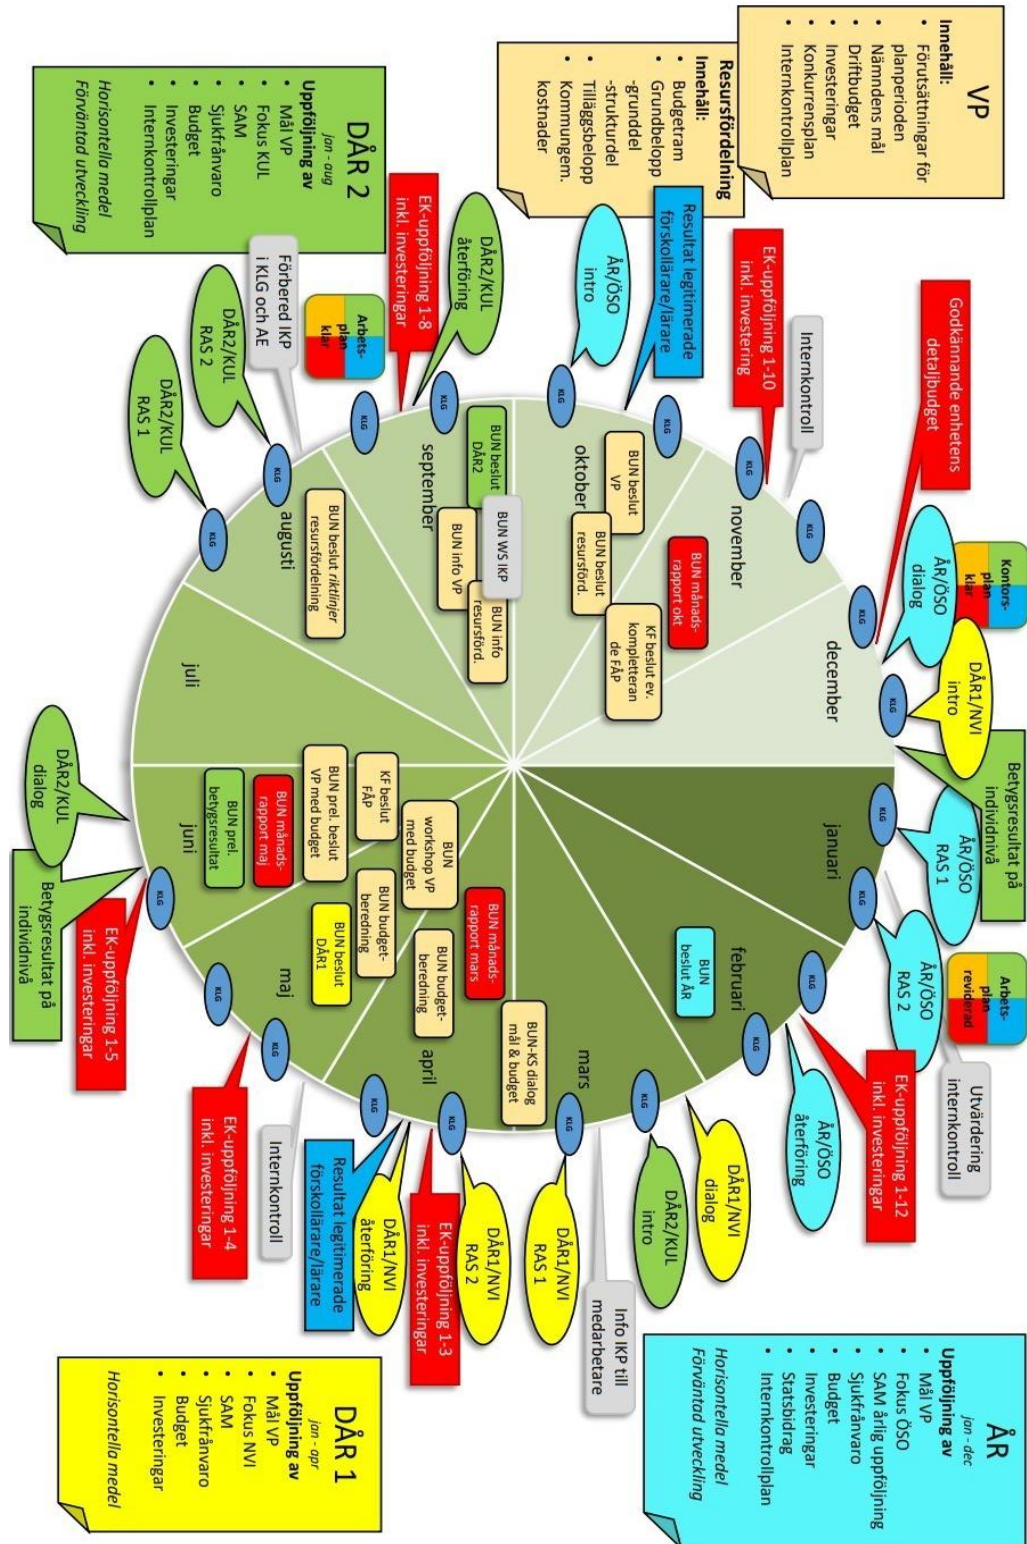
VP
Innehåll:
• Förutsättningar för planperioden
• Nämndens mål
• Driftbudget
• Investeringar
• Konkurrensplan
• Internkontrollplan

Resursfördelning
Innehåll:
• Budgetram
• Grundbelopp -grunddel -strukturdel
• Tilläggsbelopp
• Kommungem. kostnader

DÅR 2
jan - aug
Uppföljning av
• Mål VP
• Fokus KUL
• SAM
• Sjukfrånvaro
• Budget
• Investeringar
• Internkontrollplan
Horisontella medel
Förväntad utveckling

ÅR
jan - dec
Uppföljning av
• Mål VP
• Fokus ÖSO
• SAM årlig uppföljning
• Sjukfrånvaro
• Budget
• Investeringar
• Statsbidrag
• Internkontrollplan
Horisontella medel
Förväntad utveckling

DÅR 1
jan - apr
Uppföljning av
• Mål VP
• Fokus NVI
• SAM
• Sjukfrånvaro
• Budget
• Investeringar
Horisontella medel

Godkännande enhetens detaljbudget
Internkontroll
EK-uppföljning 1-10 inkl. investering
ÅR/ÖSO intro
Resultat legitimerade förskollärare/lärare
EK-uppföljning 1-8 inkl. investeringar
DÅR2/KUL återföring
Förbered IKP i KLG och AE
Arbets-plan klar
DÅR2/KUL RAS 2
DÅR2/KUL RAS 1
Kontors-plan klar
ÅR/ÖSO dialog
DÅR1/NVI intro
Betygsresultat på individnivå
ÅR/ÖSO RAS 1
ÅR/ÖSO RAS 2
Arbets-plan reviderad
Utvärdering internkontroll
EK-uppföljning 1-12 inkl. investeringar
ÅR/ÖSO återföring
DÅR1/NVI dialog
DÅR2/KUL intro
Info IKP till medarbetare
DÅR1/NVI RAS 1
DÅR1/NVI RAS 2
EK-uppföljning 1-3 inkl. investeringar
DÅR1/NVI återföring
Resultat legitimerade förskollärare/lärare
Internkontroll
EK-uppföljning 1-4 inkl. investeringar
EK-uppföljning 1-5 inkl. investeringar
Betygsresultat på individnivå
DÅR2/KUL dialog

december
november
oktober
september
augusti
juli
juni
maj
april
mars
februari
januari

BUN månads-rapport okt
KF beslut ev. kompletteran de fÅP
BUN beslut VP
BUN beslut resursförd.
BUN beslut DÅR2
BUN WS IKP
BUN info VP
BUN info resursförd.
BUN beslut riktlinjer resursfördelning
BUN prel. betygsresultat
BUN månads-rapport maj
BUN prel. beslut VP med budget
KF beslut fÅP
BUN workshop VP med budget
BUN budget-beredning
BUN beslut DÅR1
BUN månads-rapport mars
BUN budget-beredning
BUN-KS dialog mål & budget
BUN beslut ÅR

KLG KLG KLG KLG KLG KLG KLG KLG KLG KLG KLG KLG KLG KLG KLG KLG KLG KLG KLG KLG